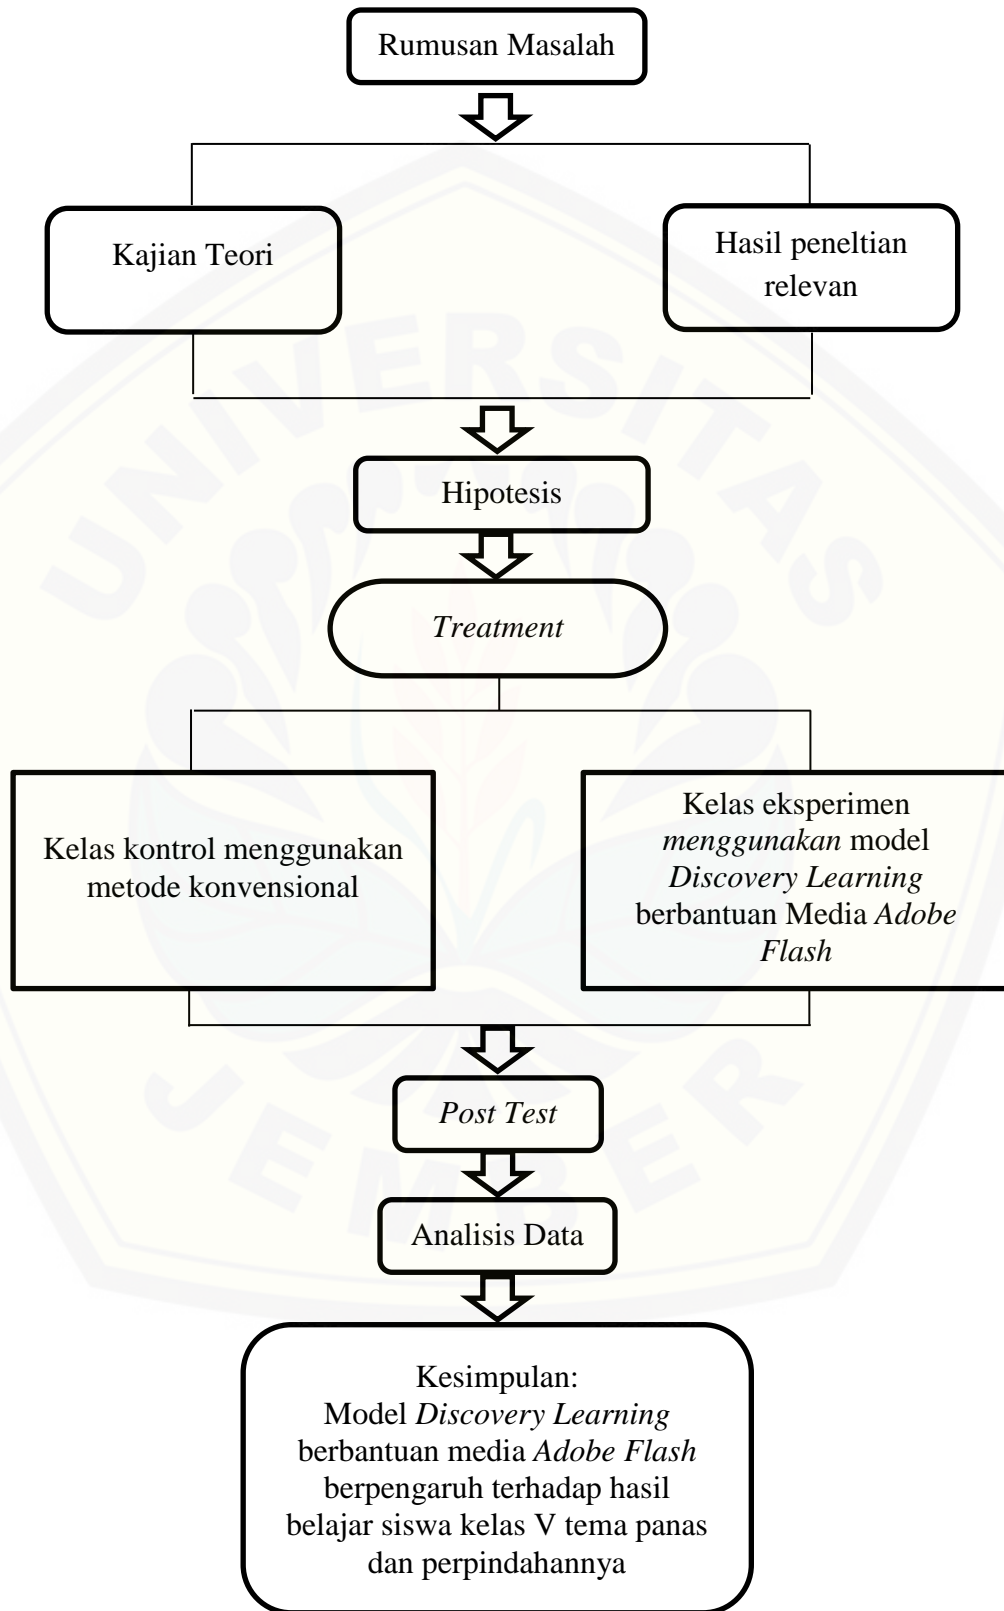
Rumusan Masalah

Kajian Teori

Hasil peneltian relevan

Hipotesis

Treatment

Kelas kontrol menggunakan metode konvensional

Kelas eksperimen menggunakan model Discovery Learning berbantuan Media Adobe Flash

Post Test

Analisis Data

Kesimpulan:
Model Discovery Learning berbantuan media Adobe Flash berpengaruh terhadap hasil belajar siswa kelas V tema panas dan perpindahannya